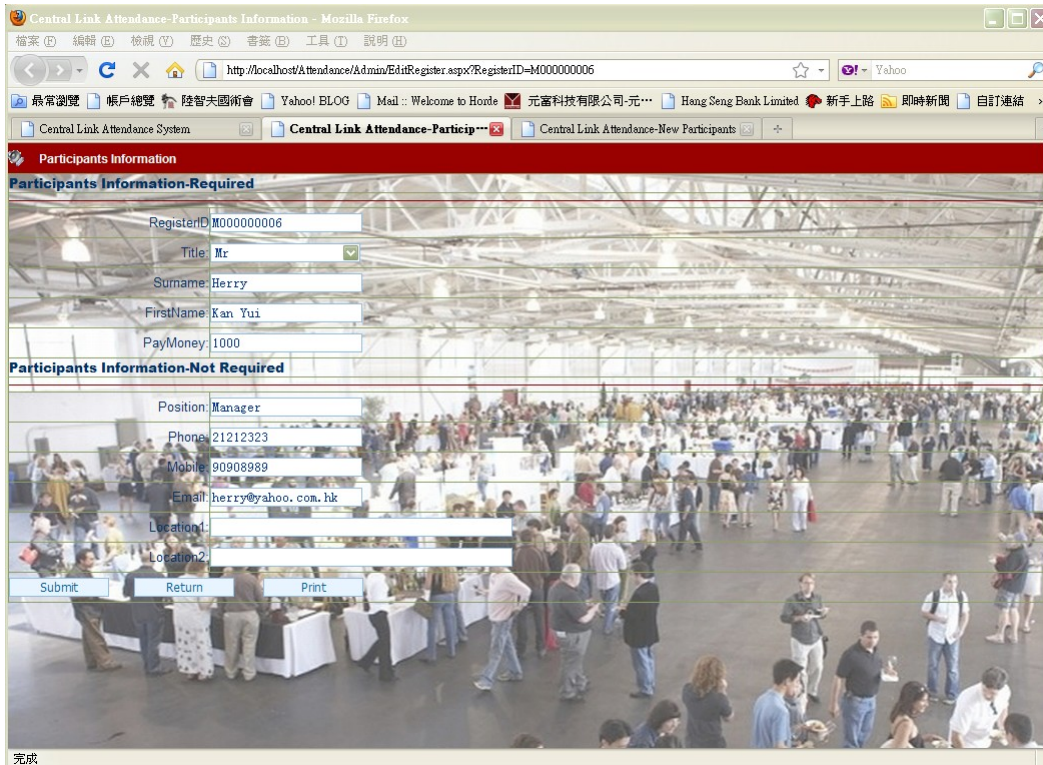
Central Link Attendance-Participants Information - Mozilla Firefox

檔案 (F) 編輯 (E) 檢視 (V) 歷史 (S) 書籤 (B) 工具 (T) 說明 (H)

http://localhost/Attendance/Admin/EditRegister.aspx?RegisterID=M000000006

Yahoo

最常瀏覽 帳戶總覽 陸智夫國術會 Yahoo! BLOG Mail :: Welcome to Horde 元富科技有限公司-元⋯ Hang Seng Bank Limited 新手上路 即時新聞 自訂連結

Central Link Attendance System | Central Link Attendance-Particip⋯ | Central Link Attendance-New Participants

Participants Information

Participants Information-Required

RegisterID: M000000006

Title: Mr

Surname: Herry

FirstName: Kan Yui

PayMoney: 1000

Participants Information-Not Required

Position: Manager

Phone: 21212323

Mobile: 90908989

Email: herry@yahoo.com.hk

Location1:

Location2:

Submit | Return | Print

完成